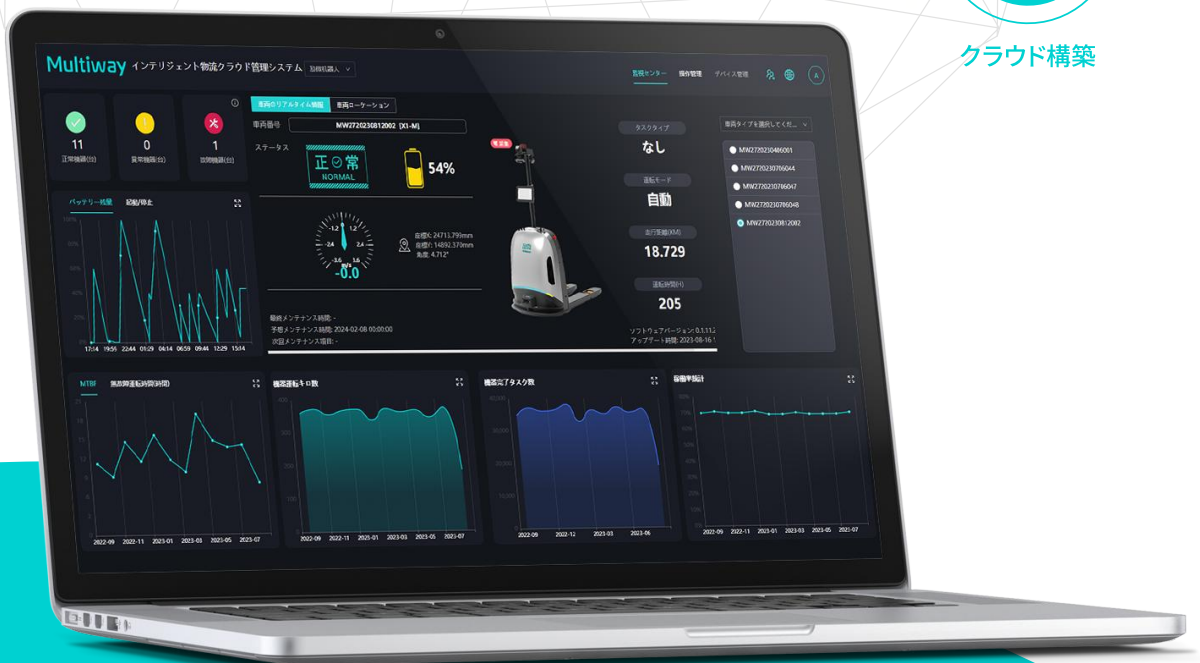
クラウド構築

Multiway インテリジェント物流クラウド管理システム 別棟運搬人

監視センター 操作管理 デバイス管理

11 正常機器(台)
0 異常機器(台)
1 故障機器(台)

車両のリアルタイム情報 車両ロケーション

車両番号 MW2720230812002 [X1-M]

ステータス 正常 NORMAL 54%

座標X: 24713.799mm
座標Y: 14892.379mm
角度: 4.712°

-0.0

タスクタイプ なし
運転モード 自動
走行距離(KM) 18.729
運転時間(H) 205

車両タイプを選択してくだ...
MW2720230486001
MW2720230766044
MW2720230766047
MW2720230766048
MW2720230812002

バッテリー残量 記録/停止

17:14 19:55 22:44 01:29 04:14 06:59 09:44 12:29 15:14

最終メンテナンス時間: -
予想メンテナンス時間: 2024-02-08 00:00:00
次回メンテナンス項目: -

ソフトウェアバージョン: 0.1.11.2
アップデート時間: 2023-08-16

MTBF 無故障運転時間(時間)
2022-09 2022-11 2023-01 2023-03 2023-05 2023-07

機器運転キロ数
2022-09 2022-11 2023-01 2023-03 2023-05 2023-07

機器完了タスク数
2022-09 2022-12 2023-03 2023-06

稼働率統計
2022-09 2022-11 2023-01 2023-03 2023-05 2023-07